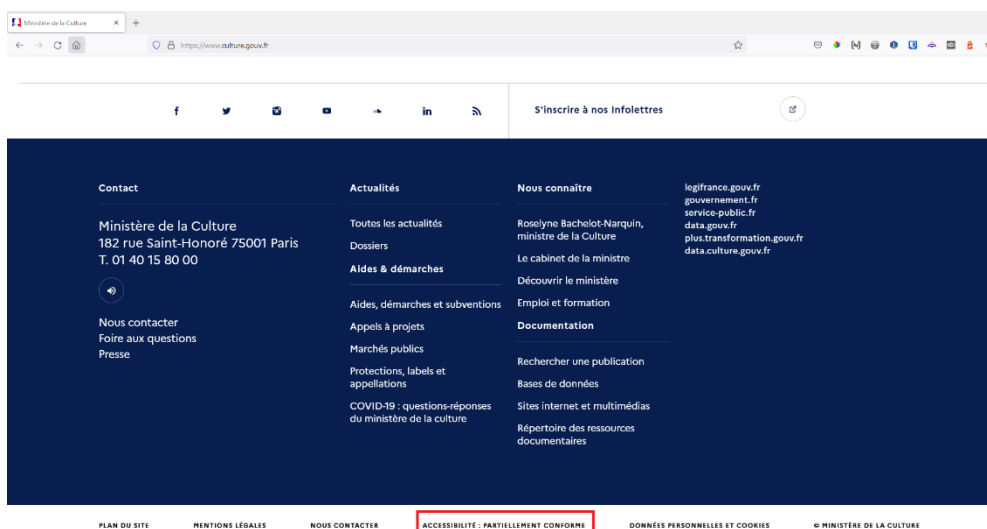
Ministère de la Culture

https://www.culture.gouv.fr

S'inscrire à nos Infolettres

Contact

Ministère de la Culture
182 rue Saint-Honoré 75001 Paris
T. 01 40 15 80 00

Nous contacter
Foire aux questions
Presse

Actualités

Toutes les actualités
Dossiers

Aides & démarches

Aides, démarches et subventions
Appels à projets
Marchés publics
Protections, labels et appellations
COVID-19 : questions-réponses du ministère de la culture

Nous connaître

Roselyne Bachelot-Narquin, ministre de la Culture
Le cabinet de la ministre
Découvrir le ministère
Emploi et formation

Documentation

Rechercher une publication
Bases de données
Sites internet et multimédias
Répertoire des ressources documentaires

legifrance.gouv.fr
gouvernement.fr
service-public.fr
data.gouv.fr
plus.transformation.gouv.fr
data.culture.gouv.fr

PLAN DU SITE   MENTIONS LÉGALES   NOUS CONTACTER   ACCESSIBILITÉ : PARTIELLEMENT CONFORME   DONNÉES PERSONNELLES ET COOKIES   © MINISTÈRE DE LA CULTURE